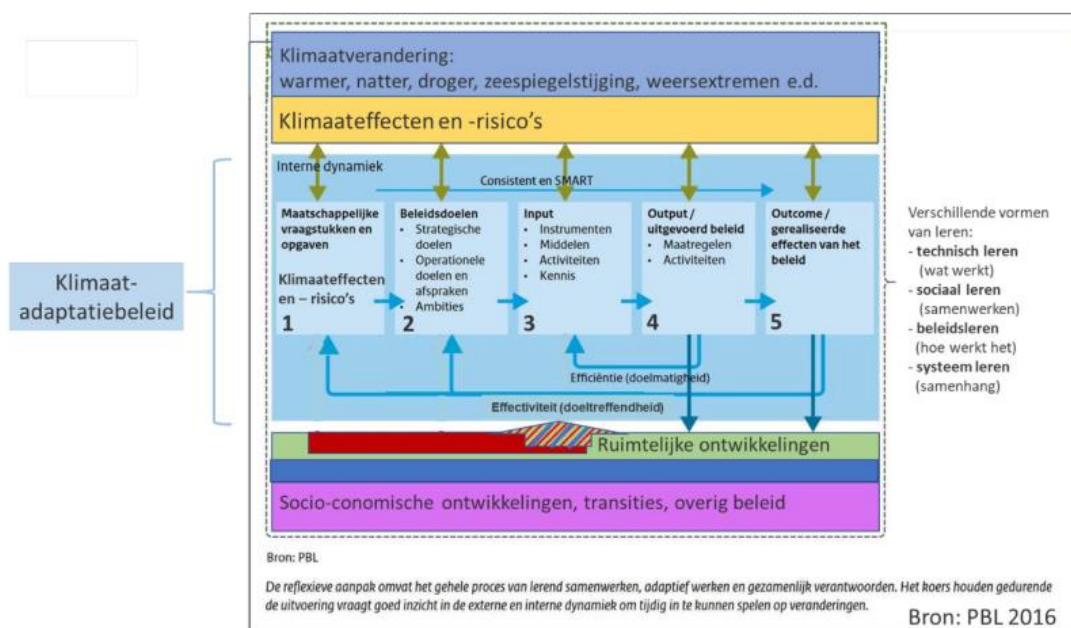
Klimaatverandering:
warmer, natter, droger, zeespiegelstijging, weersextremen e.d.

Klimaateffecten en -risico's

Interne dynamiek

Consistent en SMART

Maatschappelijke vraagstukken en opgaven

Klimaateffecten en – risico's

1

Beleidsdoelen
- Strategische doelen
- Operationele doelen en afspraken
- Ambities

2

Input
- Instrumenten
- Middelen
- Activiteiten
- Kennis

3

Output / uitgevoerd beleid
- Maatregelen
- Activiteiten

4

Outcome / gerealiseerde effecten van het beleid

5

Efficiëntie (doelmatigheid)

Effectiviteit (doeltreffendheid)

Klimaat-adaptatiebeleid

Verschillende vormen van leren:
- technisch leren (wat werkt)
- sociaal leren (samenwerken)
- beleidsleren (hoe werkt het)
- systeem leren (samenhang)

Ruimtelijke ontwikkelingen

Socio-conomische ontwikkelingen, transities, overig beleid

Bron: PBL

De reflexieve aanpak omvat het gehele proces van lerend samenwerken, adaptief werken en gezamenlijk verantwoorden. Het koers houden gedurende de uitvoering vraagt goed inzicht in de externe en interne dynamiek om tijdig in te kunnen spelen op veranderingen.

Bron: PBL 2016